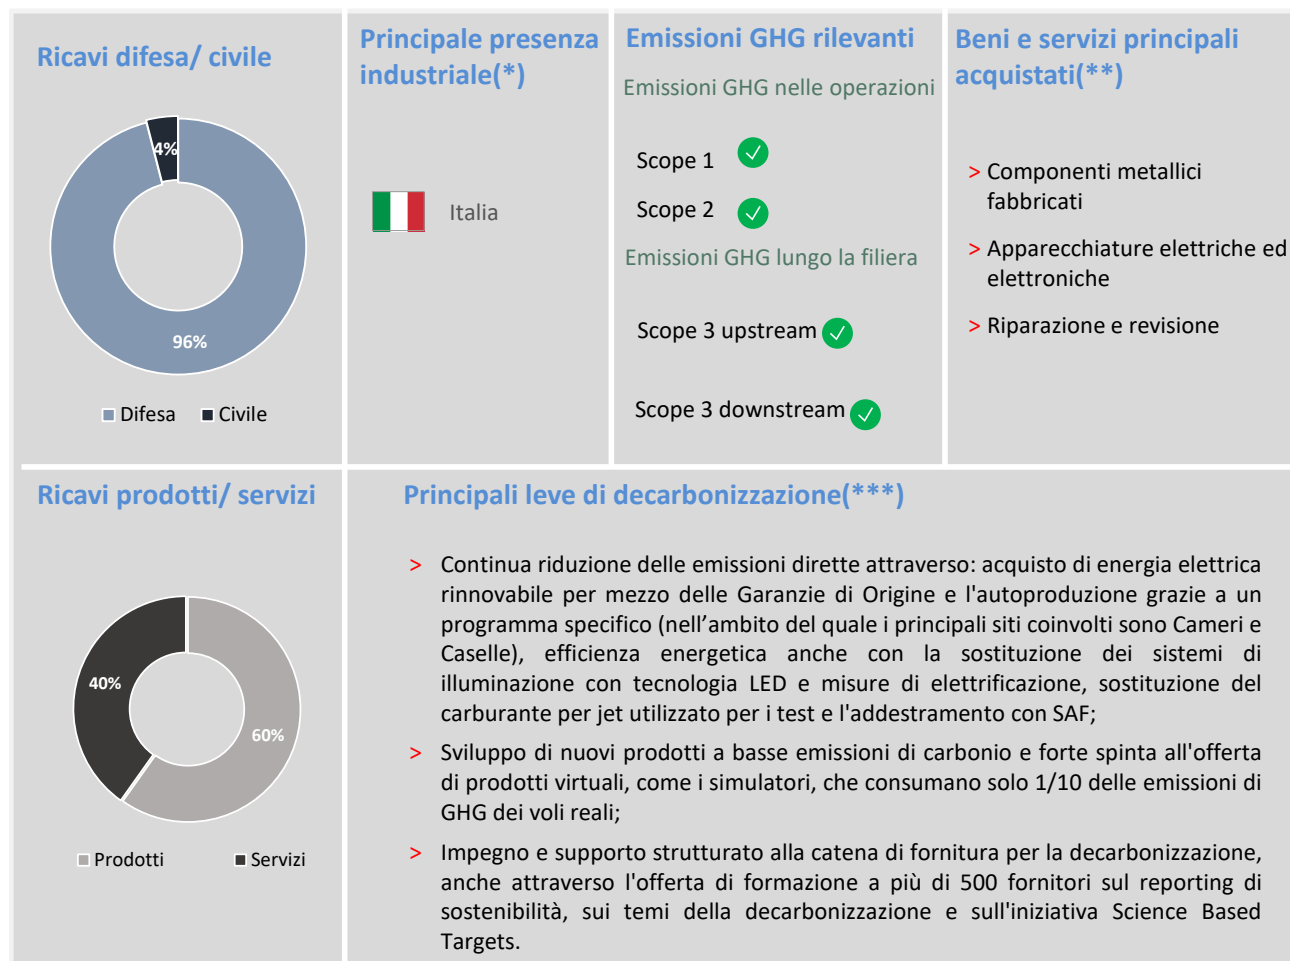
Ricavi difesa/ civile

4%

96%

Difesa Civile

Principale presenza industriale(*)

Italia

Emissioni GHG rilevanti

Emissioni GHG nelle operazioni

Scope 1

Scope 2

Emissioni GHG lungo la filiera

Scope 3 upstream

Scope 3 downstream

Beni e servizi principali acquistati(**)

> Componenti metallici fabbricati

> Apparecchiature elettriche ed elettroniche

> Riparazione e revisione

Ricavi prodotti/ servizi

40%

60%

Prodotti Servizi

Principali leve di decarbonizzazione(***)

> Continua riduzione delle emissioni dirette attraverso: acquisto di energia elettrica rinnovabile per mezzo delle Garanzie di Origine e l'autoproduzione grazie a un programma specifico (nell'ambito del quale i principali siti coinvolti sono Cameri e Caselle), efficienza energetica anche con la sostituzione dei sistemi di illuminazione con tecnologia LED e misure di elettrificazione, sostituzione del carburante per jet utilizzato per i test e l'addestramento con SAF;

> Sviluppo di nuovi prodotti a basse emissioni di carbonio e forte spinta all'offerta di prodotti virtuali, come i simulatori, che consumano solo 1/10 delle emissioni di GHG dei voli reali;

> Impegno e supporto strutturato alla catena di fornitura per la decarbonizzazione, anche attraverso l'offerta di formazione a più di 500 fornitori sul reporting di sostenibilità, sui temi della decarbonizzazione e sull'iniziativa Science Based Targets.